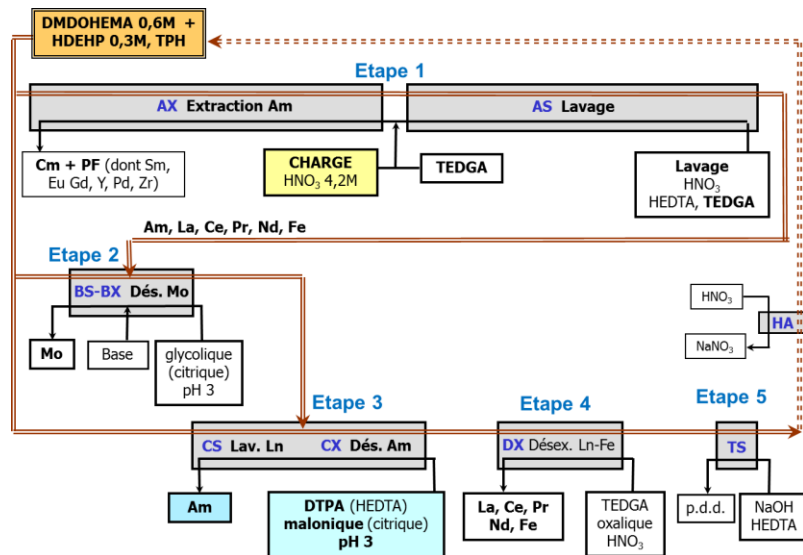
DMDOHEMA 0,6M + HDEHP 0,3M, TPH

Etape 1

AX Extraction Am

AS Lavage

Cm + PF (dont Sm, Eu Gd, Y, Pd, Zr)

CHARGE
$HNO_3$ 4,2M

TEDGA

Lavage
$HNO_3$
HEDTA, TEDGA

Am, La, Ce, Pr, Nd, Fe

Etape 2

BS-BX Dés. Mo

Mo

Base

glycolique (citrique) pH 3

$HNO_3$

HA

$NaNO_3$

Etape 3

Etape 4

Etape 5

CS Lav. Ln

CX Dés. Am

DX Désex. Ln-Fe

TS

Am

DTPA (HEDTA)
malonique (citrique)
pH 3

La, Ce, Pr
Nd, Fe

TEDGA
oxalique
$HNO_3$

p.d.d.

NaOH
HEDTA